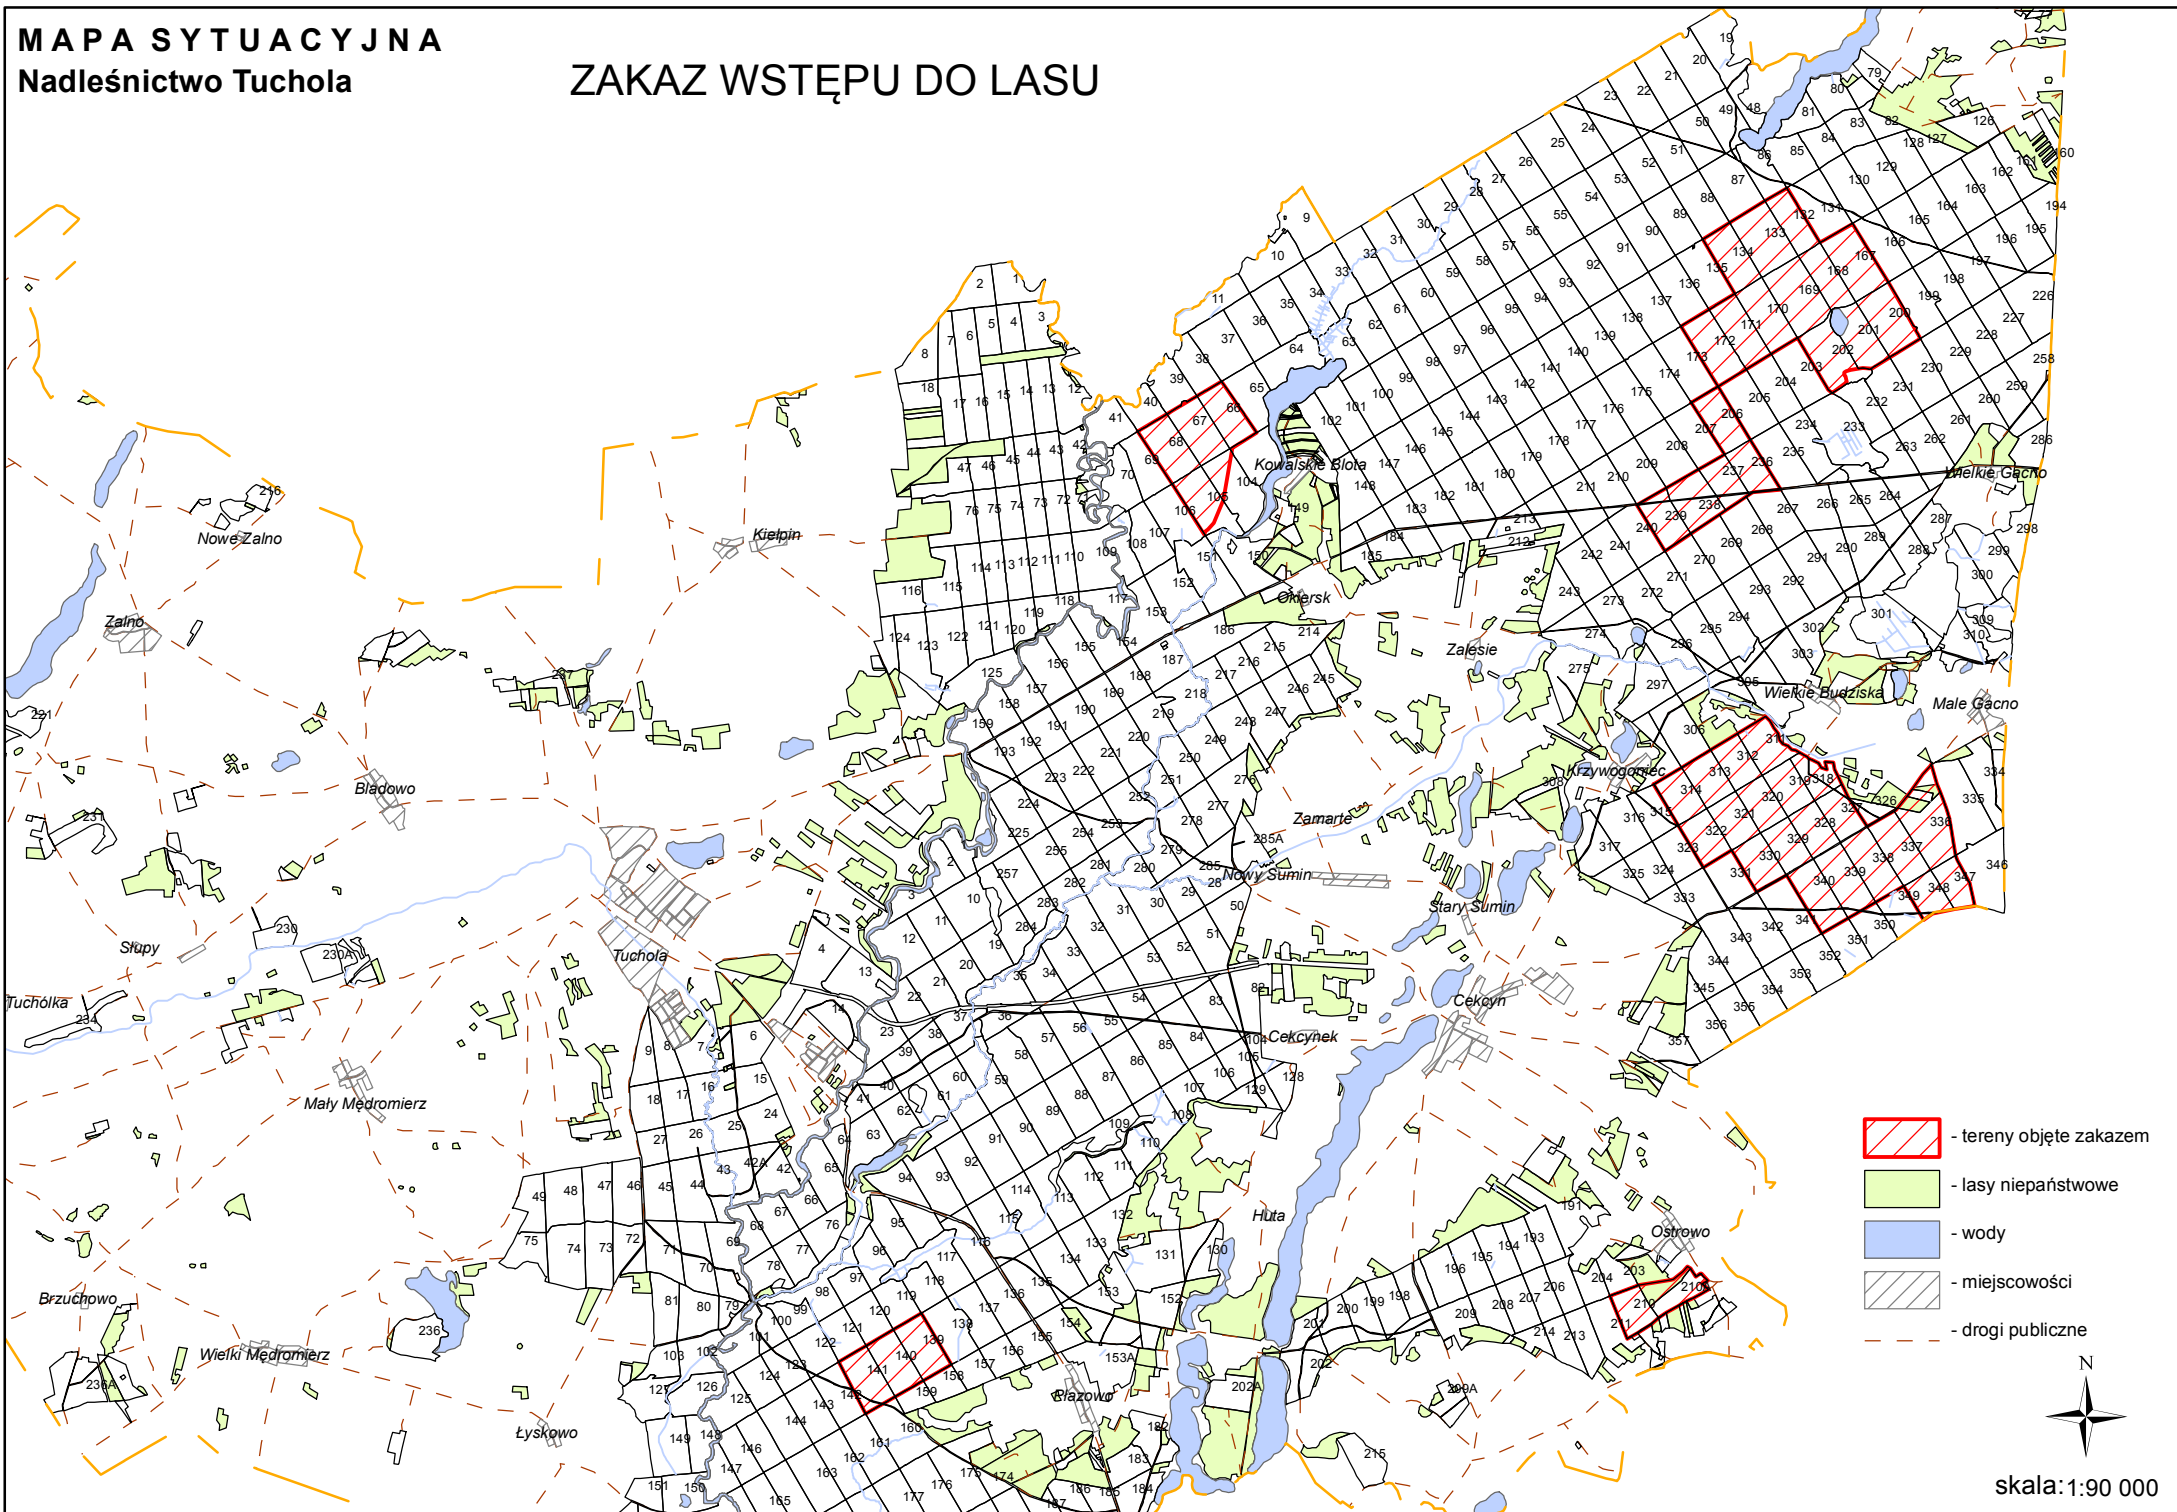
MAPA SYTUACYJNA
Nadleśnictwo Tuchola

ZAKAZ WSTĘPU DO LASU

Nowe Zalno
Zalno
Kiełpin
Bladowo
Słupy
Tucholka
Tuchola
Mały Mędromierz
Brzuchowo
Wielki Mędromierz
Łyskowo
Kowalskie Błota
Okiersk
Zalesie
Zamarte
Nowy Sumin
Stary Sumin
Cekcyn
Cekcynek
Huta
Płazowo
Wielkie Budziska
Krzywogoniec
Wielkie Gacno
Małe Gacno
Ostrowo

- tereny objęte zakazem
- lasy niepaństwowe
- wody
- miejscowości
- drogi publiczne

N

skala:1:90 000